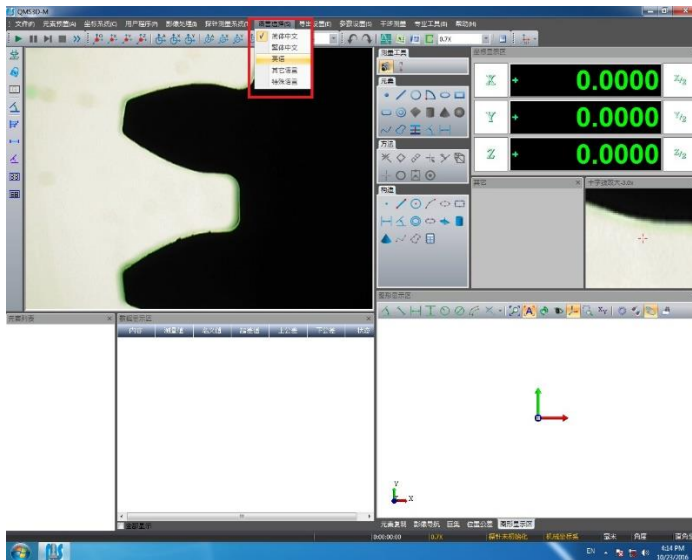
QMS3D-M

文件(F) 元素测量(M) 坐标系统(C) 用户程序(P) 影像处理(I) 探针测量系统(T) 语言选择(L) 显示设置(V) 参数设置(S) 手动测量 专业工具(Z) 帮助(H)

简体中文
繁体中文
英语
其它语言
转换语言

0.7X

测量工具
元素
方法
构造

坐标显示区

X 0.0000 Z/a
Y 0.0000 Y/a
Z 0.0000 Z/a

测量
十字线放大-0.0X

图形显示区

元素列表

数据显示区

| 内容 | 测量值 | 名义值 | 超差值 | 上公差 | 下公差 | 状态 |
|---|---|---|---|---|---|---|

自动显示

元素复制 影像导航 巨孔 位置公差 图形显示区

0:00:00:00 0.7X 探针末初始化 机械坐标系 毫米 角度 直角坐标

EN 4:14 PM 10/21/2016